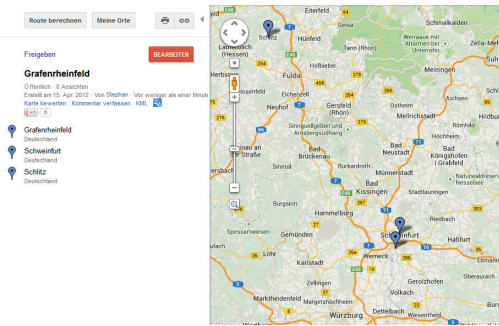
Route berechnen Meine Orte

Freigeben BEARBEITEN

Grafenrheinfeld

Öffentlich · 0 Ansichten
Erstellt am 15. Apr 2012 · Von Stephan · Vor weniger als einer Minute
Karte bewerten · Kommentar verfassen · KML

0

Grafenrheinfeld
Deutschland

Schweinfurt
Deutschland

Schlitz
Deutschland

Eiterfeld
Lauterbach (Hessen)
Schlitz
Hünfeld
Fulda
Hilders
Werraaue mit Hainich Eichsfeld
Wasungen
Meiningen
Neuhof
Gersfeld (Rhön)
Sinngrund Jossgrund Alsergrund
Mellrichstadt
Bad Neustadt
Bad Königshofen i. Grabfeld
Bad Brückenau
Burkardroth
Münnerstadt
Sinntal
Bad Kissingen
Stadtlauringen
Hammelburg
Gemünden
Spessartwiesen
Schweinfurt
Werneck
Haßfurt
Gerolzhofen
Lohr
Zellingen
Marktheidenfeld
Volkach
Dettelbach
Würzburg
Ebern
Riedbach
Oberaurach
Naturwaldreservat Buchenwald